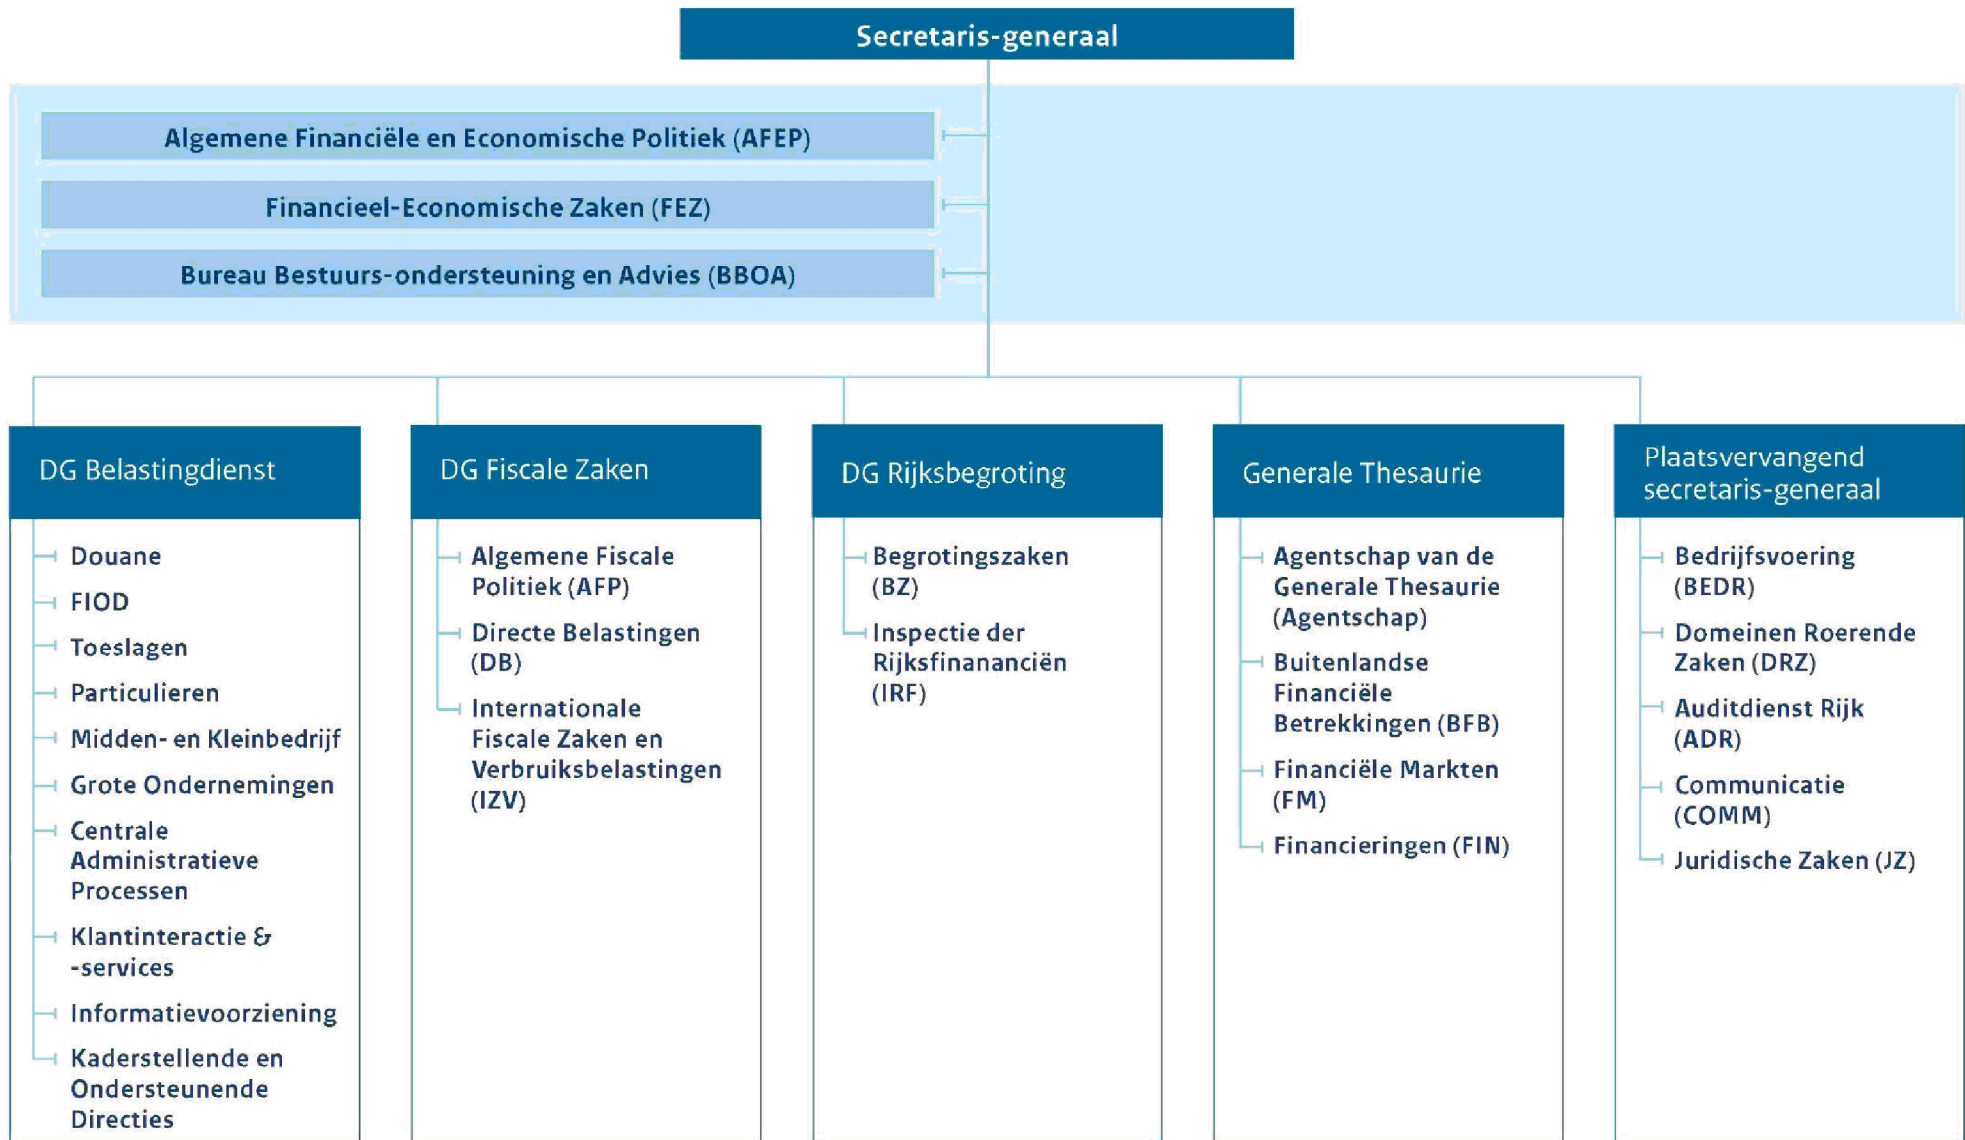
Secretaris-generaal

Algemene Financiële en Economische Politiek (AFEP)

Financieel-Economische Zaken (FEZ)

Bureau Bestuurs-ondersteuning en Advies (BBOA)

DG Belastingdienst

Douane

FIOD

Toeslagen

Particulieren

Midden- en Kleinbedrijf

Grote Ondernemingen

Centrale Administratieve Processen

Klantinteractie & -services

Informatievoorziening

Kaderstellende en Ondersteunende Directies

DG Fiscale Zaken

Algemene Fiscale Politiek (AFP)

Directe Belastingen (DB)

Internationale Fiscale Zaken en Verbruiksbelastingen (IZV)

DG Rijksbegroting

Begrotingszaken (BZ)

Inspectie der Rijksfinanranciën (IRF)

Generale Thesaurie

Agentschap van de Generale Thesaurie (Agentschap)

Buitenlandse Financiële Betrekkingen (BFB)

Financiële Markten (FM)

Financieringen (FIN)

Plaatsvervangend secretaris-generaal

Bedrijfsvoering (BEDR)

Domeinen Roerende Zaken (DRZ)

Auditdienst Rijk (ADR)

Communicatie (COMM)

Juridische Zaken (JZ)